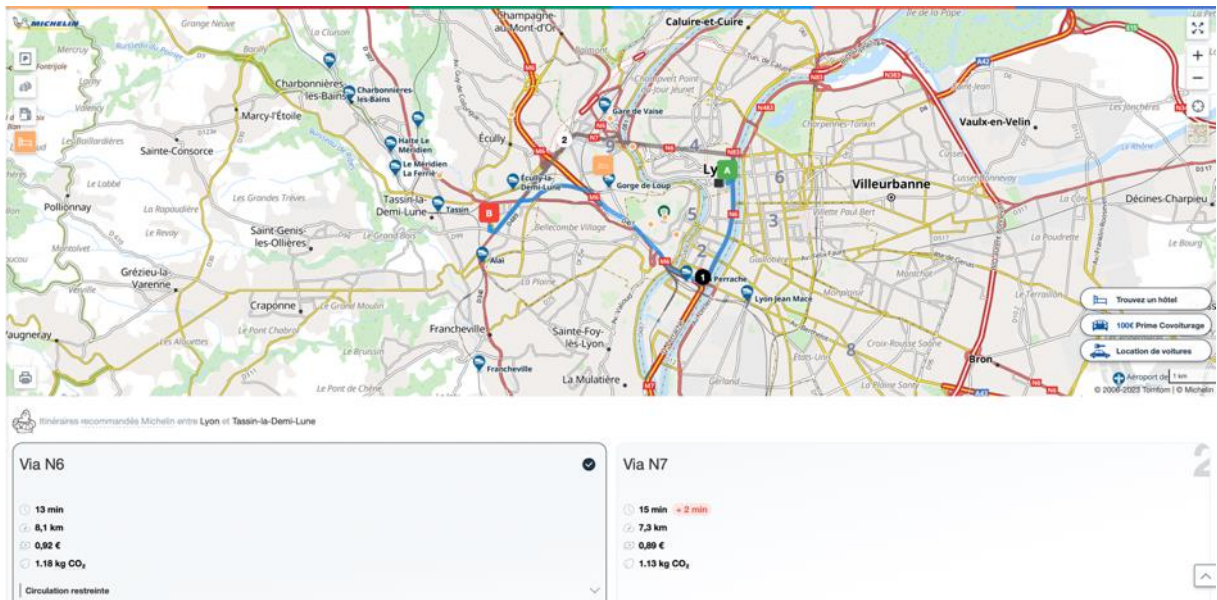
MICHELIN

Grange Neuve
Champagne-au-Mont-d'Or
Caluire-et-Cuire
La Clusion
Charbonnières-les-Bains
Charbonnières-les-Bains
Gare de Vaise
Marcy-l'Étoile
Halte Le Méridien
Le Méridien La Ferrière
Écully
Sainte-Consorce
Écully-la-Demi-Lune
Gorge de Loup
Tassin-la-Demi-Lune
Tassin
Pollionnay
La Rapaudière
Les Grandes Trêves
Saint-Genis-les-Ollières
Bellecombe Village
Alaï
Grézieu-la-Varenne
Craponne
Francheville
Sainte-Foy-lès-Lyon
Francheville
La Mulatière
Perrache
Lyon Jean Macé
Lyon
Villeurbanne
Vaulx-en-Velin
Décines-Charpieu
Bron
Villette Paul Bert
Le Pont Chabrol
Le Pont de Chêne
Vaugneray
Montolivet
Le Revoy
Le Lobbé
Les Baillardières
Le Grand Bois
La Plaine
Le Bruissin
Les Alouettes
Croix-Rousse Saône
Le Terraillon
La Poudrette
Le Bourg
Aéroport de
1 km
© 2006-2023 TomTom | © Michelin
N6
N7
N383
A42
M6
M7
A6
1
2
3
4
5
6
8
9
A
B

Trouvez un hôtel
100€ Prime Covoiturage
Location de voitures

Itinéraires recommandés Michelin entre Lyon et Tassin-la-Demi-Lune

Via N6
13 min
8,1 km
0,92 €
1.18 kg $CO_2$
Circulation restreinte

Via N7
2
15 min + 2 min
7,3 km
0,89 €
1.13 kg $CO_2$